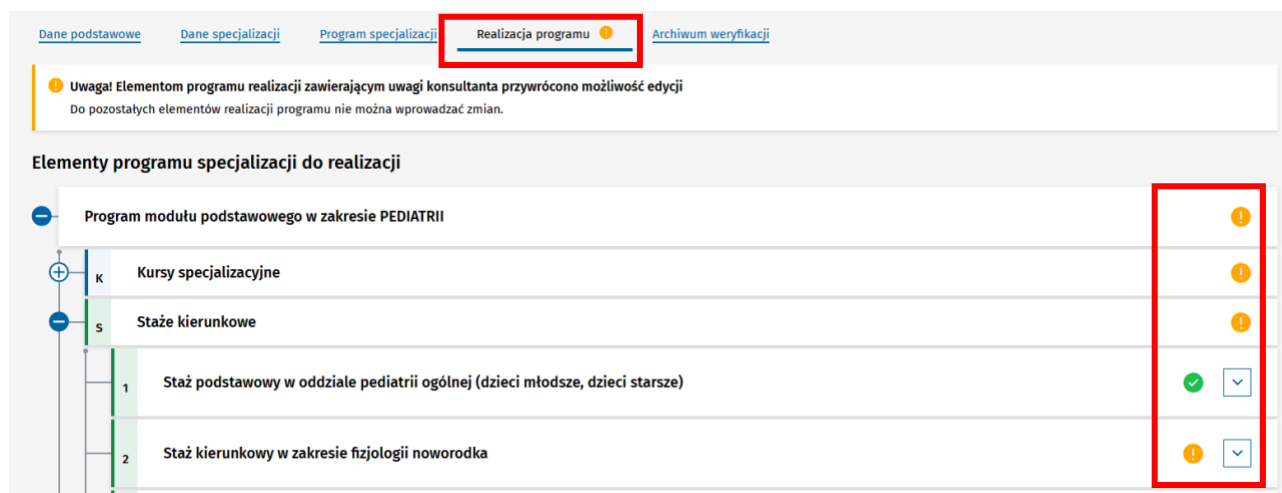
Dane podstawowe
Dane specjalizacji
Program specjalizacji
Realizacja programu
Archiwum weryfikacji

Uwaga! Elementom programu realizacji zawierającym uwagi konsultanta przywrócono możliwość edycji
Do pozostałych elementów realizacji programu nie można wprowadzać zmian.

Elementy programu specjalizacji do realizacji

Program modułu podstawowego w zakresie PEDIATRII

K Kursy specjalizacyjne

S Staże kierunkowe

1 Staż podstawowy w oddziale pediatrii ogólnej (dzieci młodsze, dzieci starsze)

2 Staż kierunkowy w zakresie fizjologii noworodka